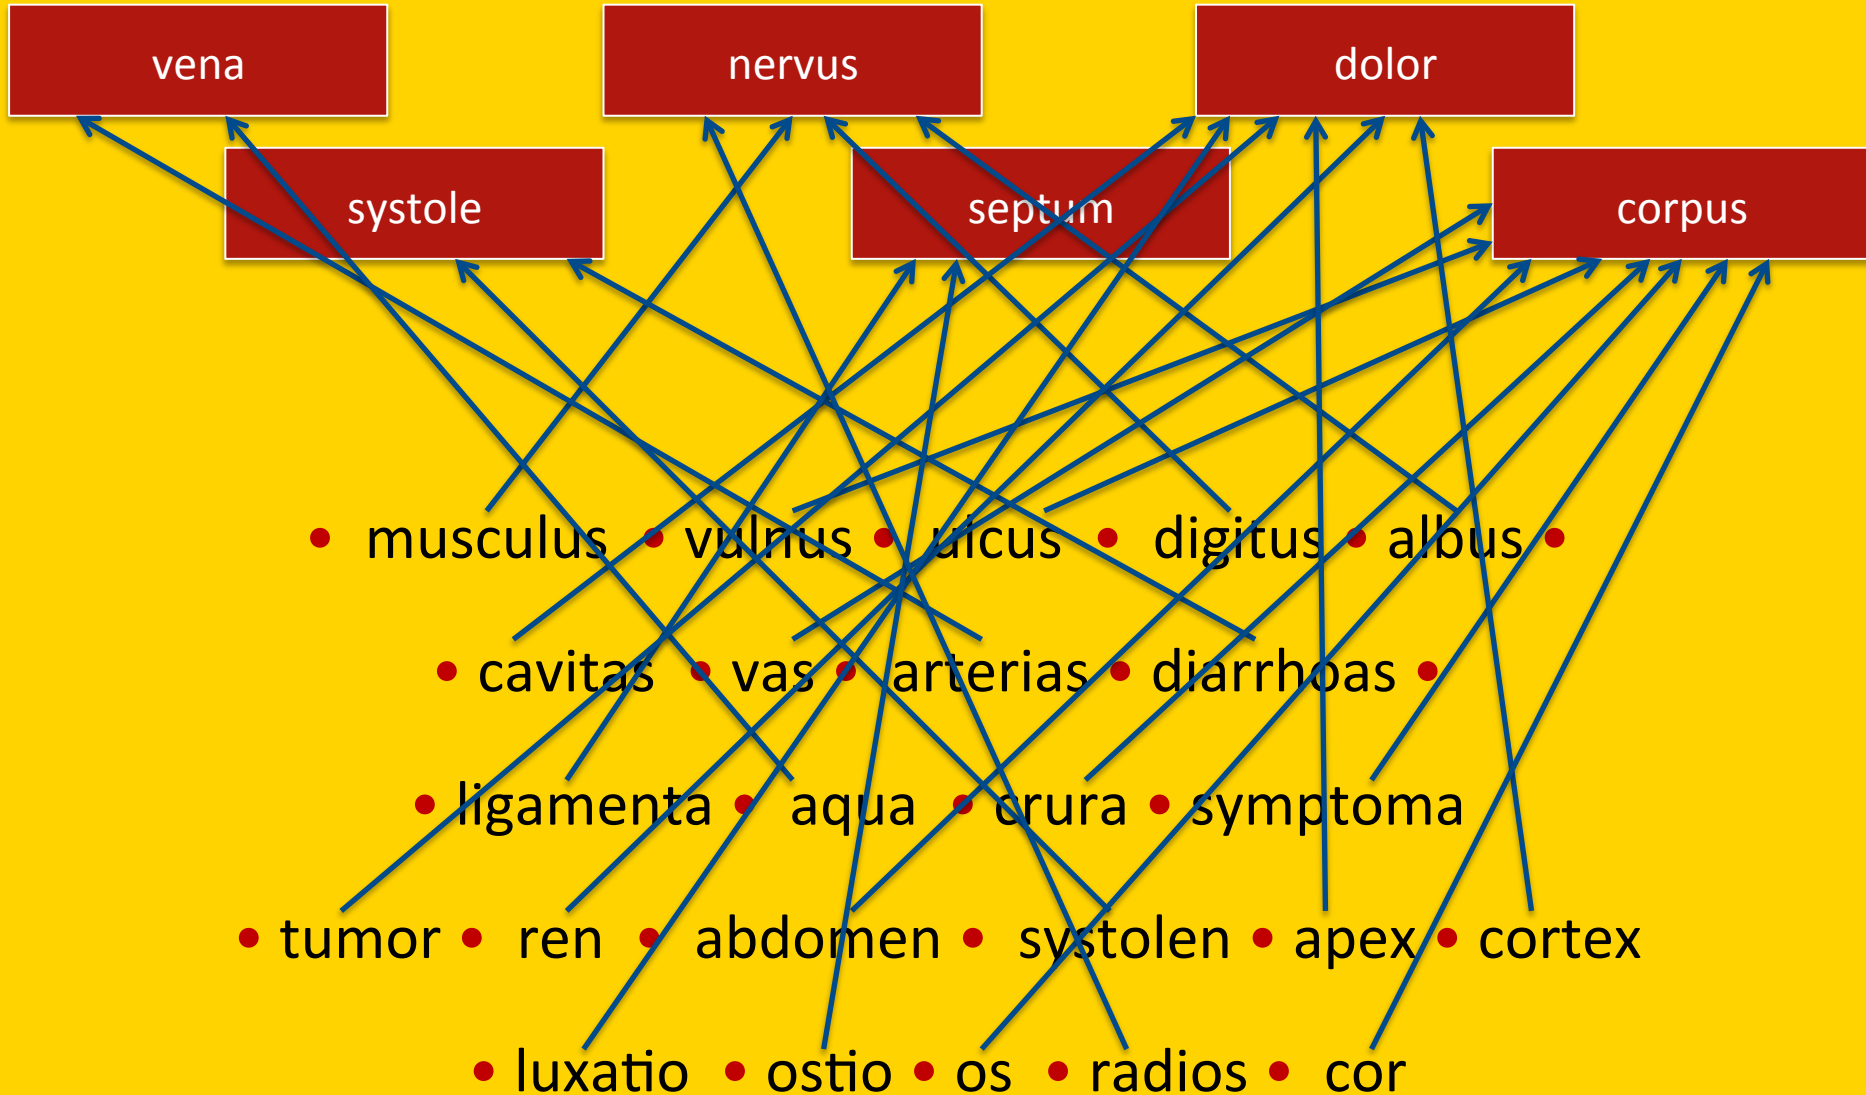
vena

nervus

dolor

systole

septum

corpus

• musculus • vulnus • ulcus • digitus • albus •

• cavitas • vas • arterias • diarrhoas •

• ligamenta • aqua • crura • symptoma

• tumor • ren • abdomen • systolen • apex • cortex

• luxatio • ostio • os • radios • cor